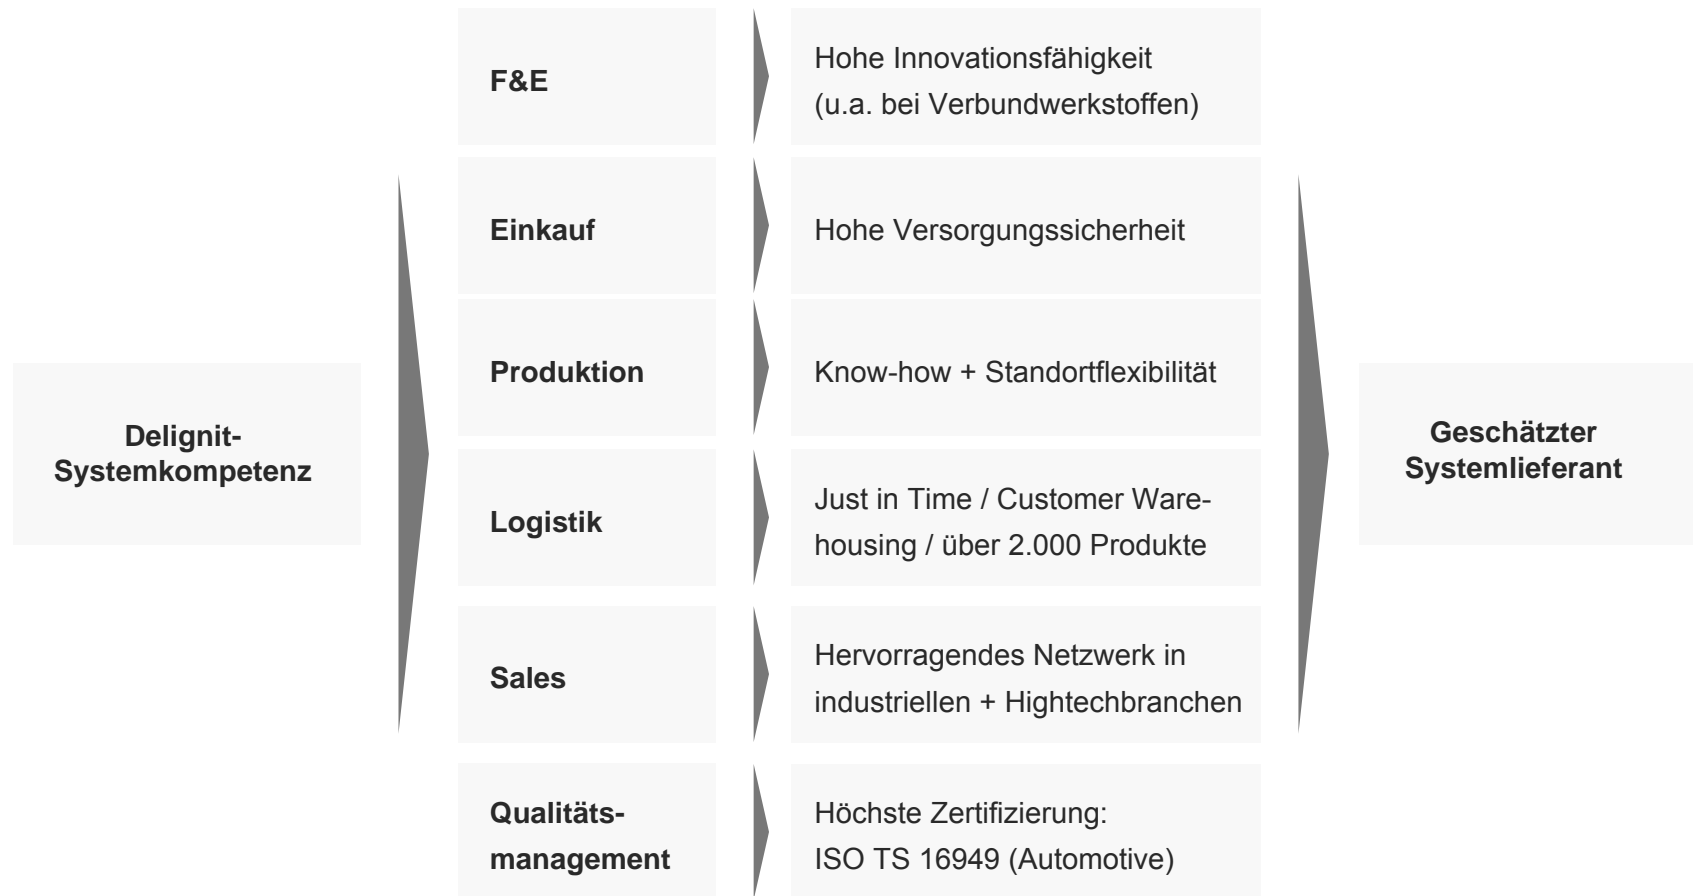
Delignit-Systemkompetenz

F&E

Hohe Innovationsfähigkeit (u.a. bei Verbundwerkstoffen)

Einkauf

Hohe Versorgungssicherheit

Produktion

Know-how + Standortflexibilität

Logistik

Just in Time / Customer Warehousing / über 2.000 Produkte

Sales

Hervorragendes Netzwerk in industriellen + Hightechbranchen

Qualitätsmanagement

Höchste Zertifizierung: ISO TS 16949 (Automotive)

Geschätzter Systemlieferant